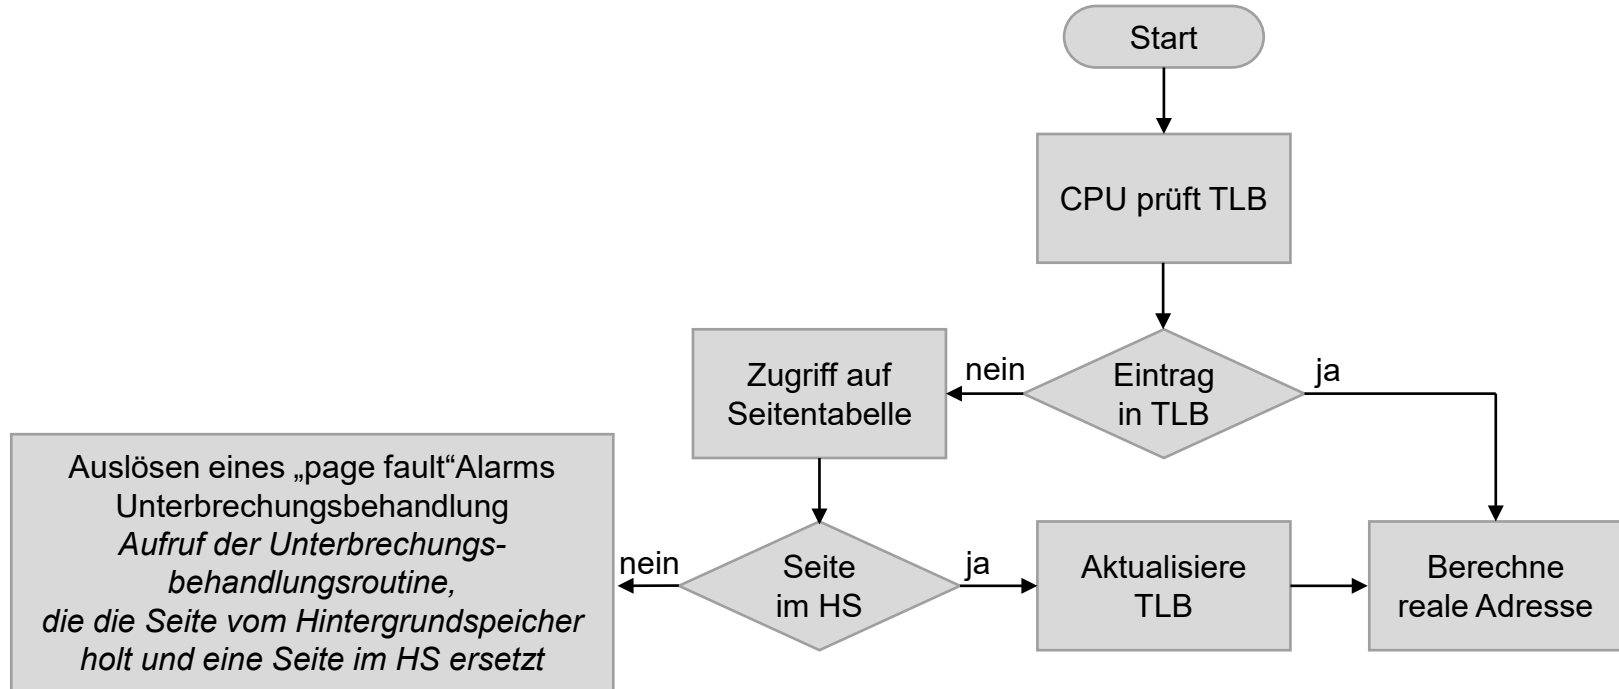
Start

CPU prüft TLB

Eintrag in TLB

nein

ja

Zugriff auf Seitentabelle

Seite im HS

nein

ja

Auslösen eines „page fault“Alarms
Unterbrechungsbehandlung
*Aufruf der Unterbrechungsbehandlungsroutine,*
*die die Seite vom Hintergrundspeicher holt und eine Seite im HS ersetzt*

Aktualisiere TLB

Berechne reale Adresse